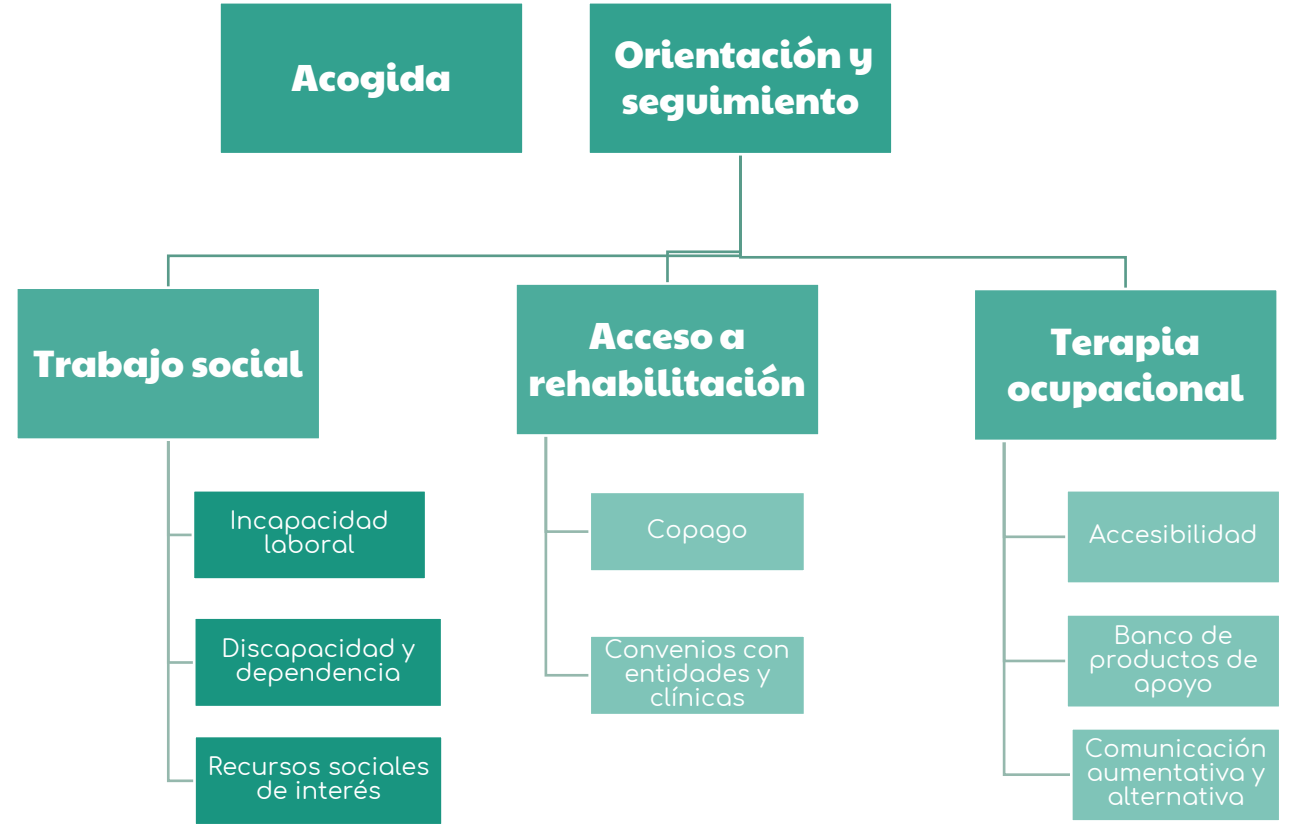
Acogida

Orientación y seguimiento

Trabajo social

Incapacidad laboral

Discapacidad y dependencia

Recursos sociales de interés

Acceso a rehabilitación

Copago

Convenios con entidades y clínicas

Terapia ocupacional

Accesibilidad

Banco de productos de apoyo

Comunicación aumentativa y alternativa